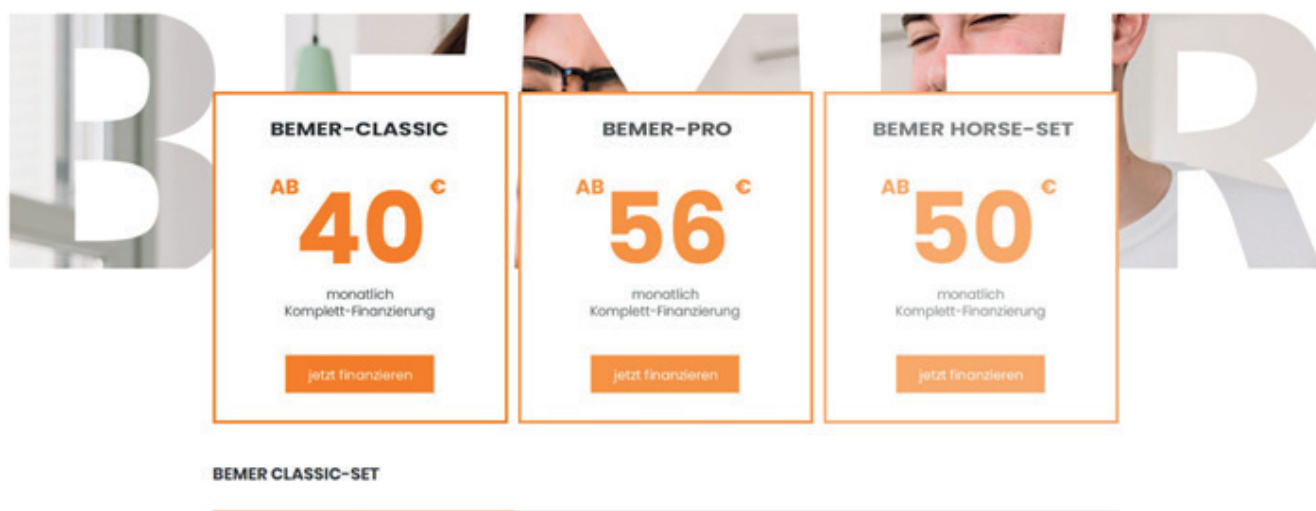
BEMER

BEMER-CLASSIC

AB 40 €

monatlich
Komplett-Finanzierung

jetzt finanzieren

BEMER-PRO

AB 56 €

monatlich
Komplett-Finanzierung

jetzt finanzieren

BEMER HORSE-SET

AB 50 €

monatlich
Komplett-Finanzierung

jetzt finanzieren

BEMER CLASSIC-SET